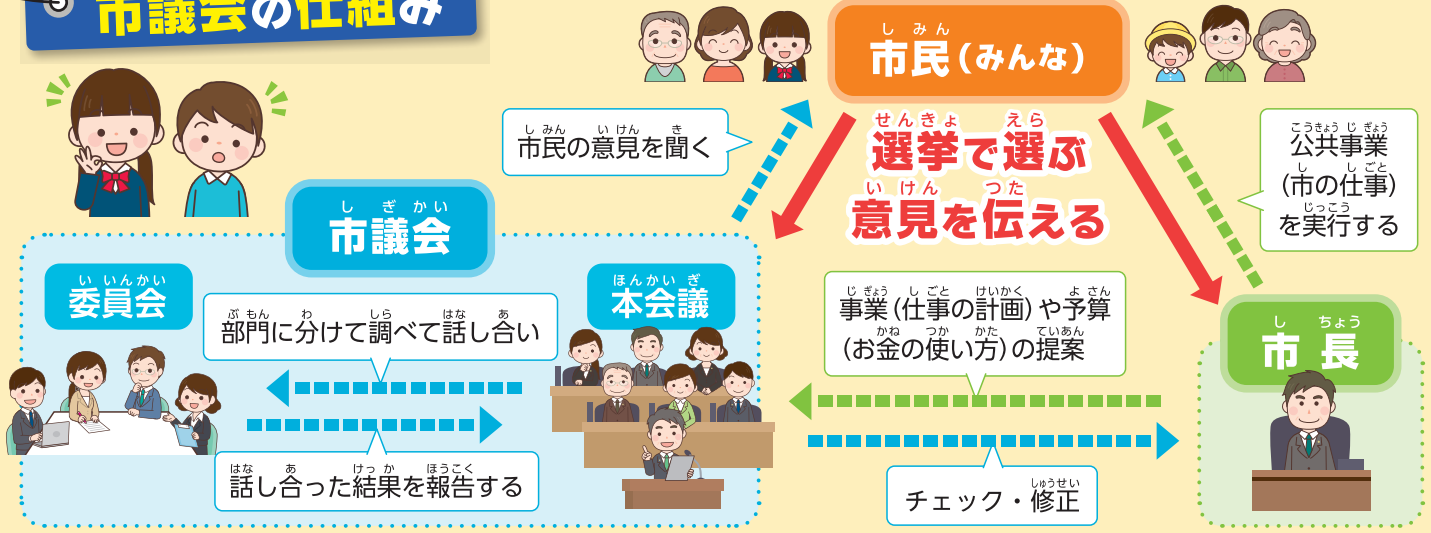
5 市議会の仕組み

しみん
市民（みんな）

しみん いけん き
市民の意見を聞く

せんきょ えら
選挙で選ぶ
いけん つた
意見を伝える

こうきょうじぎょう
公共事業
し しごと
（市の仕事）
じっこう
を実行する

しぎかい
市議会

いいんかい
委員会

ぶもん わ しら はな あ
部門に分けて調べて話し合い

ほんかいぎ
本会議

はな あ けっか ほうこく
話し合った結果を報告する

じぎょう しごと けいかく よさん
事業（仕事の計画）や予算
かね つか かた ていあん
（お金の使い方）の提案

し ちょう
市長

しゅうせい
チェック・修正